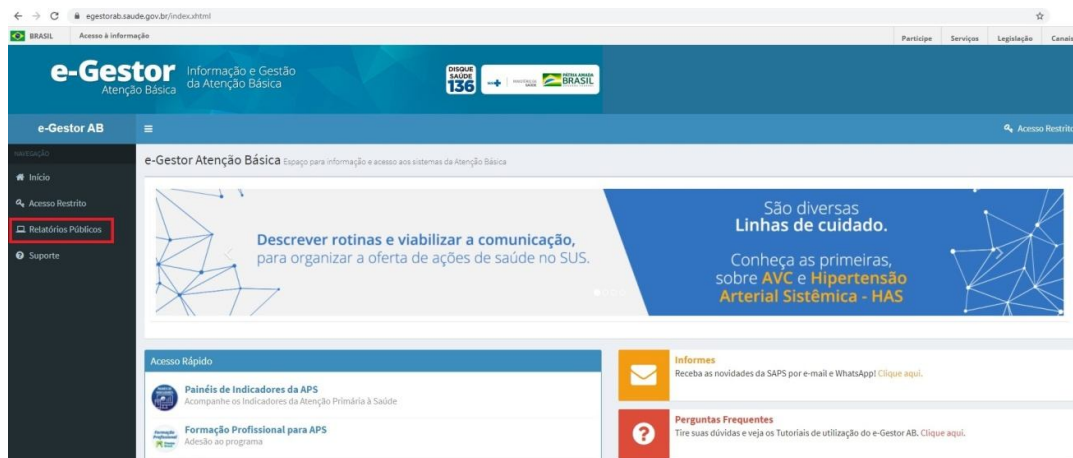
egestorab.saude.gov.br/index.xhtml

BRASIL Acesso à informação

Participe Serviços Legislação Canais

e-Gestor Atenção Básica Informação e Gestão da Atenção Básica

DISQUE SAÚDE 136 MINISTÉRIO DA SAÚDE PÁTRIA AMADA BRASIL

e-Gestor AB

Acesso Restrito

NAVEGAÇÃO

Início

Acesso Restrito

Relatórios Públicos

Suporte

e-Gestor Atenção Básica Espaço para informação e acesso aos sistemas da Atenção Básica

Descrever rotinas e viabilizar a comunicação, para organizar a oferta de ações de saúde no SUS.

São diversas Linhas de cuidado.

Conheça as primeiras, sobre AVC e Hipertensão Arterial Sistêmica - HAS

Acesso Rápido

Painéis de Indicadores da APS
Acompanhe os Indicadores da Atenção Primária à Saúde

Formação Profissional para APS
Adesão ao programa

Informes
Receba as novidades da SAPS por e-mail e WhatsApp! Clique aqui.

Perguntas Frequentes
Tire suas dúvidas e veja os Tutoriais de utilização do e-Gestor AB. Clique aqui.